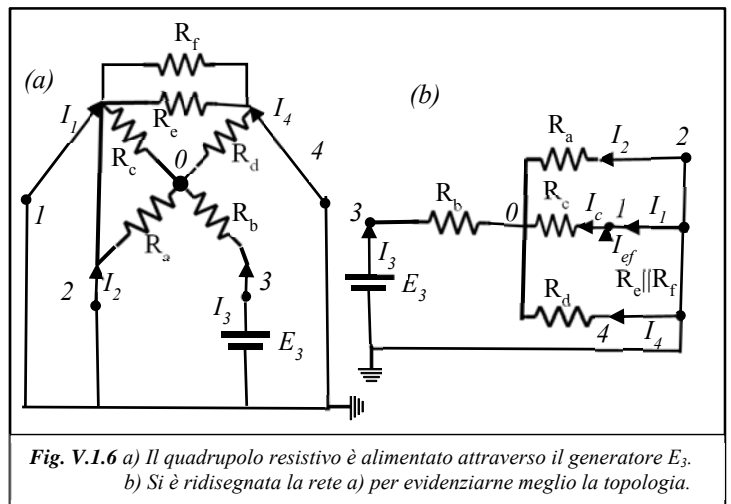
(a)

$R_f$

$I_1$

$R_e$

$I_4$

$R_c$

0

$R_d$

4

1

$R_a$

$R_b$

2

$I_2$

3

$I_3$

$E_3$

(b)

$R_a$

$I_2$

2

3

$R_b$

0

$R_c$

$I_c$

1

$I_1$

$I_3$

$I_{ef}$

$E_3$

$R_e||R_f$

$R_d$

4

$I_4$

*Fig. V.1.6* a) Il quadrupolo resistivo è alimentato attraverso il generatore $E_3$.
b) Si è ridisegnata la rete a) per evidenziarne meglio la topologia.